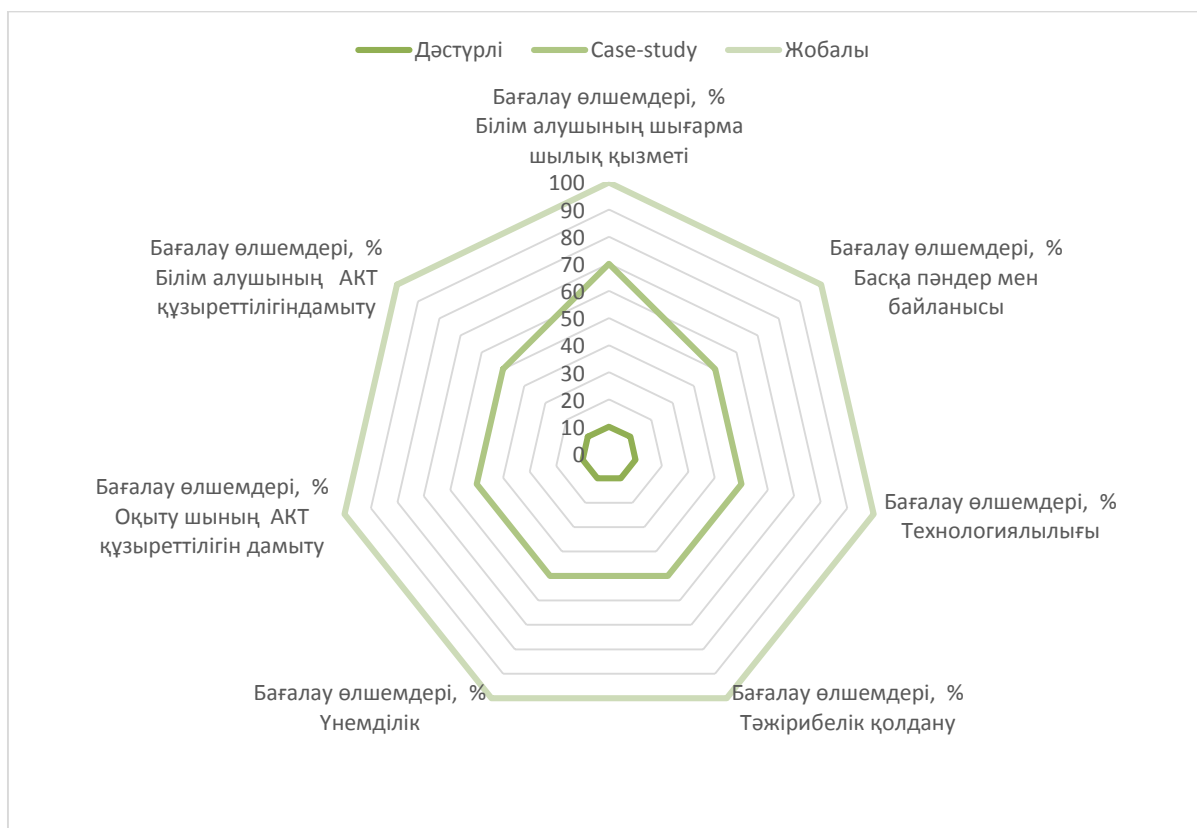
Дәстүрлі Case-study Жобалы

Бағалау өлшемдері, %
Білім алушының шығарма шылық қызметі

100
90
80
70
60
50
40
30
20
10
0

Бағалау өлшемдері, %
Басқа пәндер мен байланысы

Бағалау өлшемдері, %
Технологиялылығы

Бағалау өлшемдері, %
Тәжірибелік қолдану

Бағалау өлшемдері, %
Үнемділік

Бағалау өлшемдері, %
Оқыту шының АКТ құзыреттілігін дамыту

Бағалау өлшемдері, %
Білім алушының АКТ құзыреттілігіндамыту